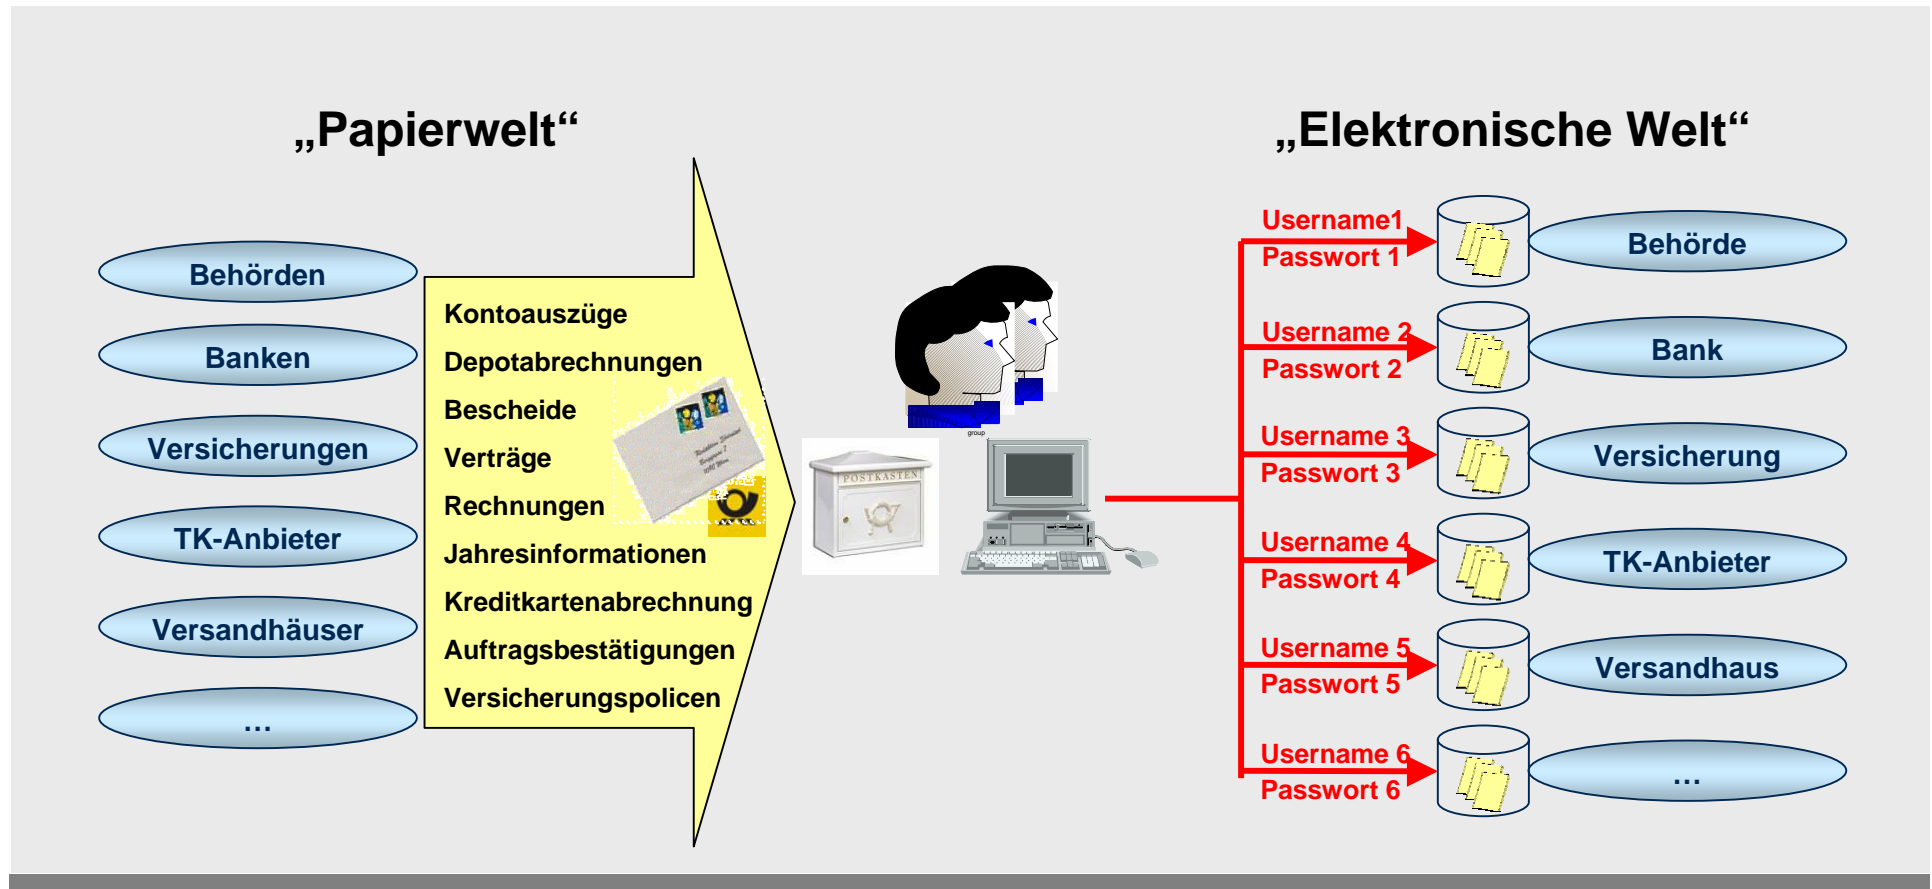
„Papierwelt“

„Elektronische Welt“

Behörden

Banken

Versicherungen

TK-Anbieter

Versandhäuser

…

Kontoauszüge
Depotabrechnungen
Bescheide
Verträge
Rechnungen
Jahresinformationen
Kreditkartenabrechnung
Auftragsbestätigungen
Versicherungspolicen

POSTKASTEN

group

Username1
Passwort 1

Behörde

Username 2
Passwort 2

Bank

Username 3
Passwort 3

Versicherung

Username 4
Passwort 4

TK-Anbieter

Username 5
Passwort 5

Versandhaus

Username 6
Passwort 6

…